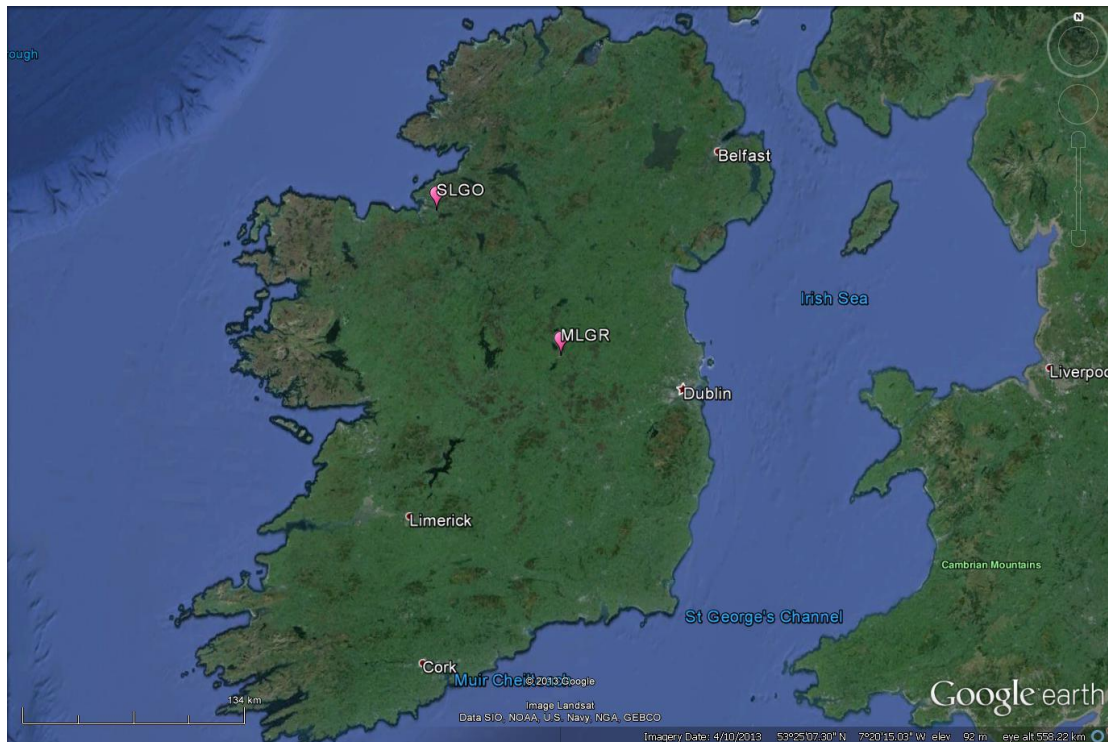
rough

N

Belfast

SLGO

Irish Sea

MLGR

Liverpoo

Dublin

Limerick

Cambrian Mountains

St George's Channel

Cork

Muir Che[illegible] © 2013 Google

Image Landsat
Data SIO, NOAA, U.S. Navy, NGA, GEBCO

134 km

Google earth

Imagery Date: 4/10/2013 53°25'07.30" N 7°20'15.03" W elev 92 m eye alt 558.22 km